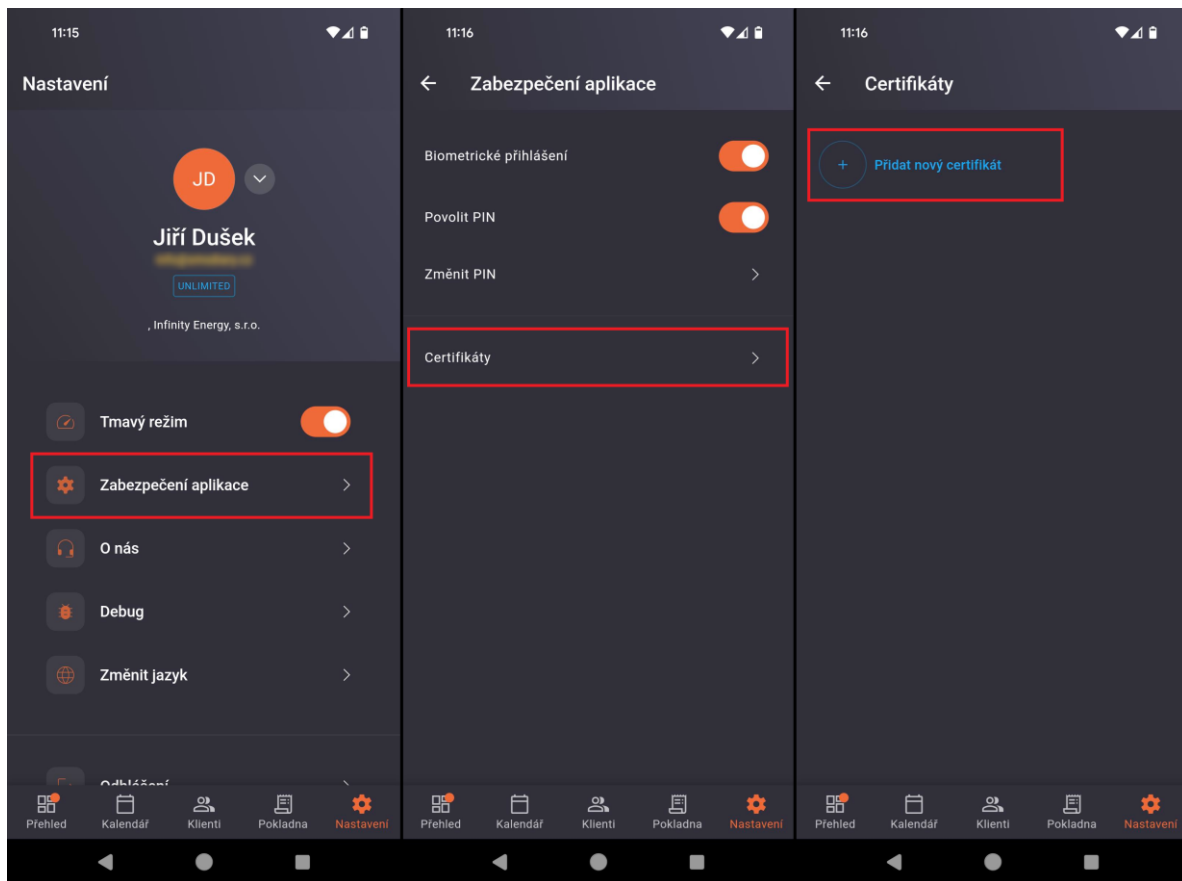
11:15

Nastavení

JD

Jiří Dušek

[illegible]

UNLIMITED

, Infinity Energy, s.r.o.

Tmavý režim

Zabezpečení aplikace

O nás

Debug

Změnit jazyk

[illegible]

Přehled Kalendář Klienti Pokladna Nastavení

11:16

Zabezpečení aplikace

Biometrické přihlášení

Povolit PIN

Změnit PIN

Certifikáty

Přehled Kalendář Klienti Pokladna Nastavení

11:16

Certifikáty

+ Přidat nový certifikát

Přehled Kalendář Klienti Pokladna Nastavení